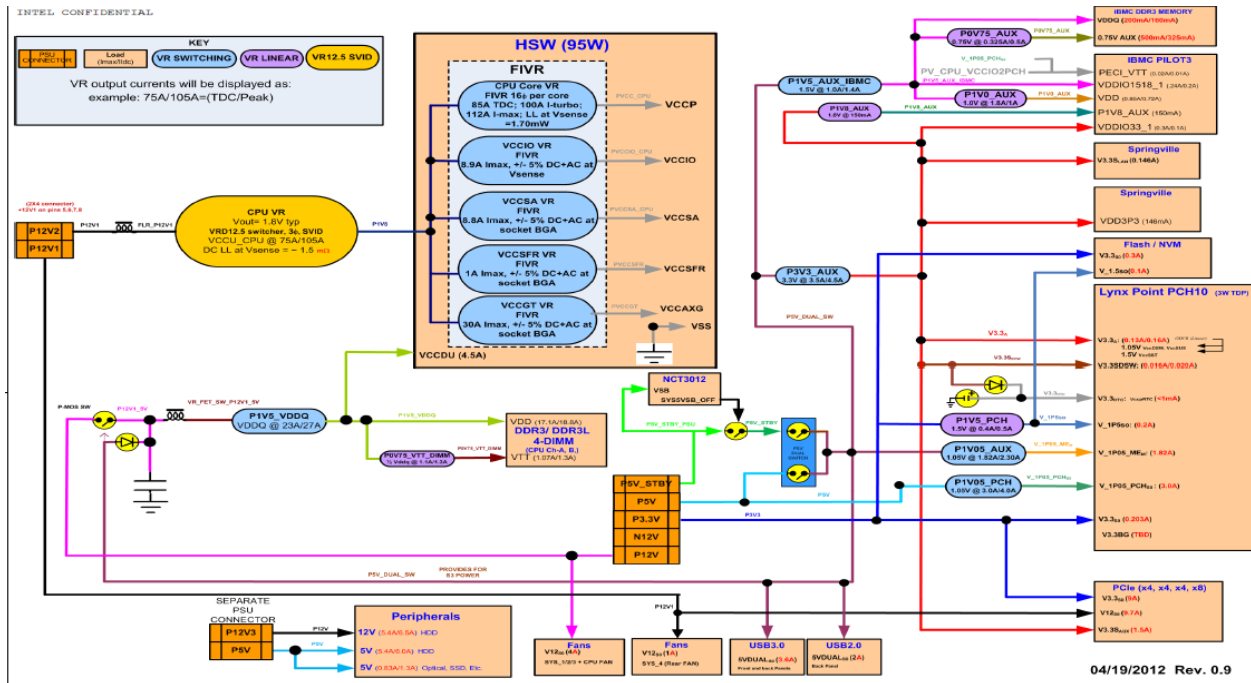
INTEL CONFIDENTIAL

KEY
PSU CONNECTOR | Load (Imax/Itdc) | VR SWITCHING | VR LINEAR | VR12.5 SVID
VR output currents will be displayed as: example: 75A/105A=(TDC/Peak)

HSW (95W)
FIVR
CPU Core VR FIVR 16φ per core 85A TDC; 100A I-turbo; 112A I-max; LL at Vsense =1.70mW
PVCC_CPU
VCCP
VCCIO VR FIVR 8.9A Imax, +/- 5% DC+AC at Vsense
PVCCIO_CPU
VCCIO
VCCSA VR FIVR 8.8A Imax, +/- 5% DC+AC at socket BGA
PVCCSA_CPU
VCCSA
VCCSFR VR FIVR 1A Imax, +/- 5% DC+AC at socket BGA
PVCCSFR
VCCSFR
VCCGT VR FIVR 30A Imax, +/- 5% DC+AC at socket BGA
PVCCGT
VCCAXG
VSS
VCCDU (4.5A)

(2X4 connector) +12V1 on pins 5,6,7,8
P12V2
P12V1
P12V1
FLR_P12V1
CPU VR
Vout= 1.8V typ
VRD12.5 switcher, 3φ, SVID
VCCU_CPU @ 75A/105A
DC LL at Vsense = ~ 1.5 mΩ
P1V8

P-MOS SW
P12V1_5V
VR_PET_SW_P12V1_5V
P1V5_VDDQ
VDDQ @ 23A/27A
P1V5_VDDQ
VDD (17.1A/18.8A)
DDR3/ DDR3L 4-DIMM
(CPU Ch-A, B)
P0V75_VTT_DIMM
P0V75_VTT_DIMM
VTT (1.07A/1.3A)

NCT3012
VSB
SYS5VSB_OFF
P5V_STBY_PSU
P5V_STBY
P5V
Dual SWITCH
P5V_STBY
P5V
P3.3V
N12V
P12V
P3V3
P5V_DUAL_SW
PROVIDES FOR S3 POWER
P5V_DUAL_SW

IBMC DDR3 MEMORY
VDDQ (200mA/100mA)
0.75V AUX (500mA/325mA)
P0V75_AUX
0.75V @ 0.325A/0.5A
P0V75_AUX
P1V5_AUX_IBMC
1.5V @ 1.0A/1.4A
V_1P05_PCHSUS
PV_CPU_VCCIO2PCH
P1V5_AUX_IBMC
IBMC PILOT3
PECI_VTT (0.02A/0.01A)
VDDIO1518_1 (.24A/0.2A)
P1V0_AUX
1.0V @ 1.8A/1A
P1V0_AUX
VDD (0.85A/0.73A)
P1V8_AUX
1.8V @ 150mA
P1V8_AUX
P1V8_AUX (150mA)
VDDIO33_1 (0.3A/0.1A)
Springville
V3.3SLAN (0.146A)
Springville
VDD3P3 (146mA)
P3V3_AUX
3.3V @ 3.5A/4.5A
Flash / NVM
V3.3SO (0.3A)
V_1.5SO (0.1A)
P5V_DUAL_SW
Lynx Point PCH10 (3W TDP)
V3.3S
V3.3S (0.13A/0.16A)
1.05V VccDSW, VccSUS
1.5V VccSET
V3.3SDSW
V3.3SDSW (0.018A/0.020A)
V3.3RTC
V3.3RTC VccRTC (<1mA)
P1V5_PCH
1.5V @ 0.4A/0.5A
V_1P5SO
V_1P5SO (0.2A)
P1V05_AUX
1.05V @ 1.82A/2.30A
V_1P05_MEsus
V_1P05_MEsus (1.82A)
P1V05_PCH
1.05V @ 3.0A/4.0A
V_1P05_PCHSS
V_1P05_PCHSS (3.0A)
V3.3SS (0.203A)
V3.3BG (TBD)
PCIe (x4, x4, x4, x8)
V3.3SS (9A)
V12SS (9.7A)
V3.3SAUX (1.5A)

SEPARATE PSU CONNECTOR
P12V3
P5V
P12V
P5V
Peripherals
12V (5.4A/6.5A) HDD
5V (5.4A/6.0A) HDD
5V (0.83A/1.3A) Optical, SSD, Etc.
P12V1
Fans
V12SS (4A)
SYS_1/2/3 + CPU FAN
Fans
V12SS (1A)
SYS_4 (Rear FAN)
USB3.0
5VDUALSS (3.6A)
Front and back Panels
USB2.0
5VDUALSS (2A)
Back Panel

04/19/2012 Rev. 0.9